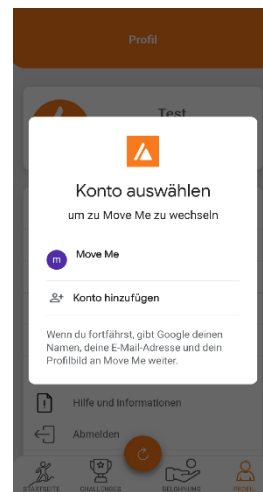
Profil

Test

Konto auswählen

um zu Move Me zu wechseln

m Move Me

Konto hinzufügen

Wenn du fortfährst, gibt Google deinen Namen, deine E-Mail-Adresse und dein Profilbild an Move Me weiter.

Hilfe und Informationen

Abmelden

STARTSEITE

CHALLENGES

BELOHNUNG

PROFIL